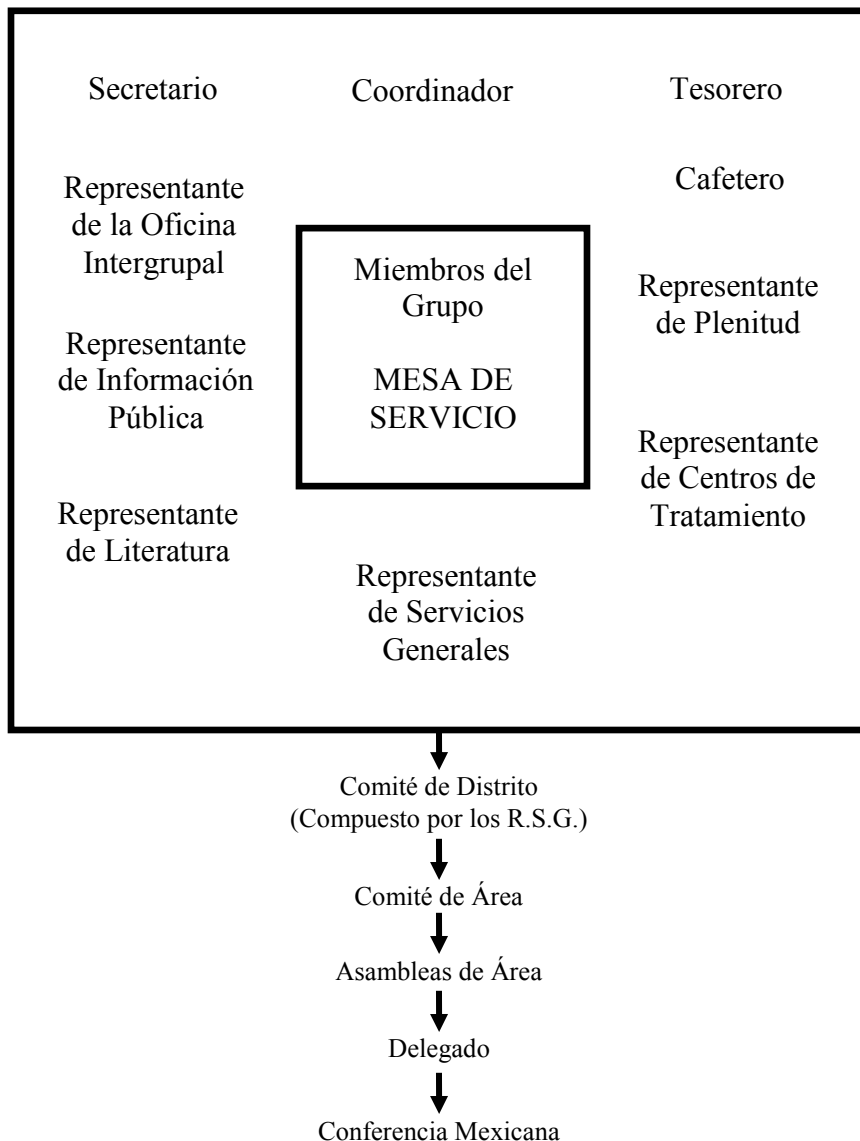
Secretario

Coordinador

Tesorero

Representante de la Oficina Intergrupal

Cafetero

Miembros del Grupo

MESA DE SERVICIO

Representante de Plenitud

Representante de Información Pública

Representante de Centros de Tratamiento

Representante de Literatura

Representante de Servicios Generales

Comité de Distrito (Compuesto por los R.S.G.)

Comité de Área

Asambleas de Área

Delegado

Conferencia Mexicana